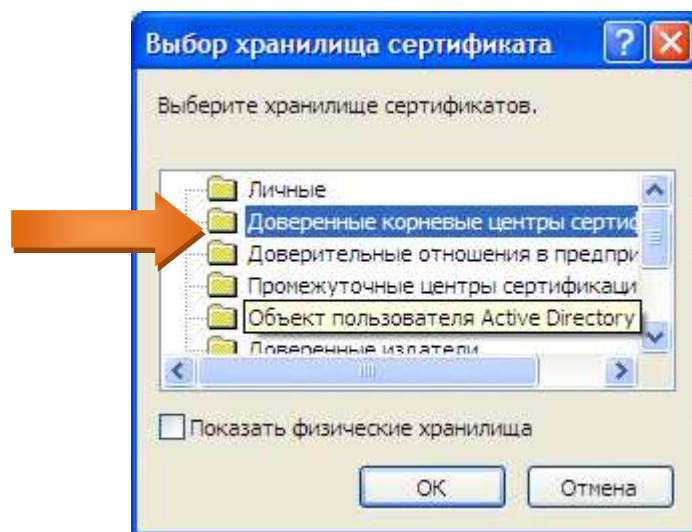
Выбор хранилища сертификата

Выберите хранилище сертификатов.

Личные
Доверенные корневые центры сертиф
Доверительные отношения в предпри
Промежуточные центры сертификаци
Объект пользователя Active Directory
Доверенные издатели

Показать физические хранилища

OK
Отмена